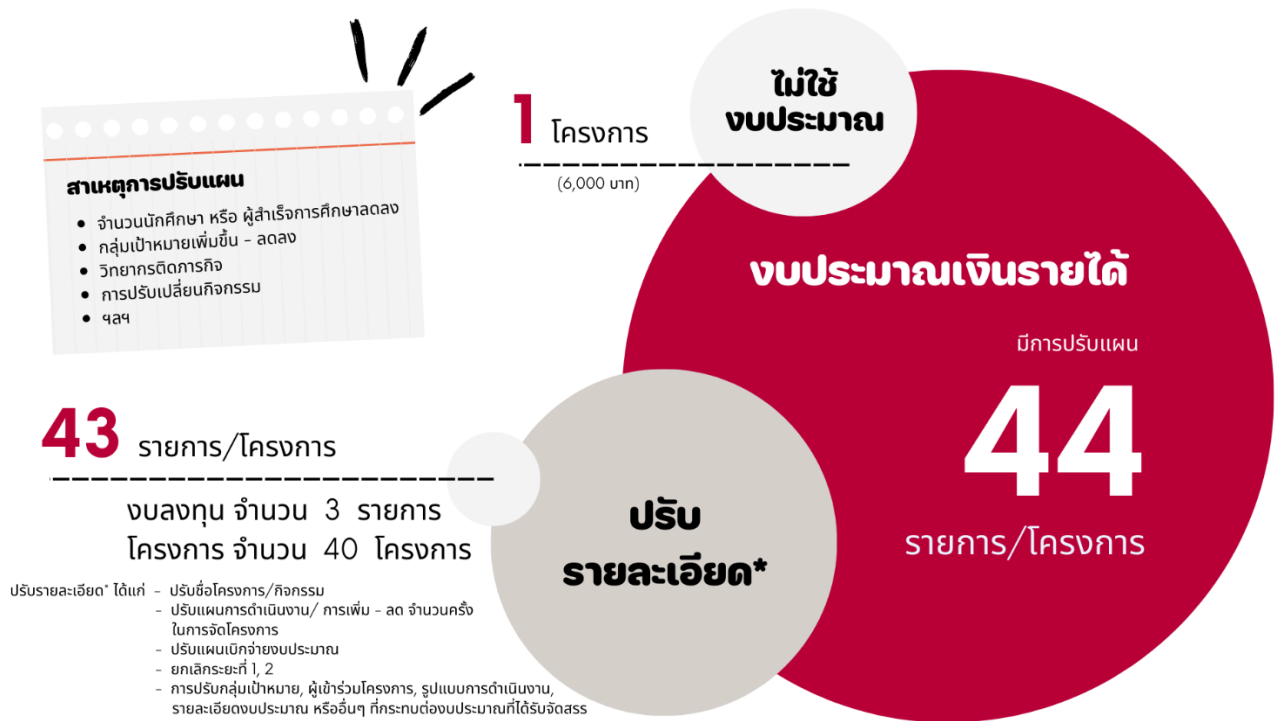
สาเหตุการปรับแผน
- จำนวนนักศึกษา หรือ ผู้สำเร็จการศึกษาลดลง
- กลุ่มเป้าหมายเพิ่มขึ้น - ลดลง
- วิทยากรติดภารกิจ
- การปรับเปลี่ยนกิจกรรม
- ฯลฯ

1 โครงการ
(6,000 บาท)

ไม่ใช้ งบประมาณ

งบประมาณเงินรายได้

มีการปรับแผน

44

รายการ/โครงการ

43 รายการ/โครงการ

งบลงทุน จำนวน 3 รายการ
โครงการ จำนวน 40 โครงการ

ปรับ รายละเอียด*

ปรับรายละเอียด* ได้แก่ - ปรับชื่อโครงการ/กิจกรรม
- ปรับแผนการดำเนินงาน/ การเพิ่ม - ลด จำนวนครั้งในการจัดโครงการ
- ปรับแผนเบิกจ่ายงบประมาณ
- ยกเลิกระยะที่ 1, 2
- การปรับกลุ่มเป้าหมาย, ผู้เข้าร่วมโครงการ, รูปแบบการดำเนินงาน, รายละเอียดงบประมาณ หรืออื่นๆ ที่กระทบต่องบประมาณที่ได้รับจัดสรร